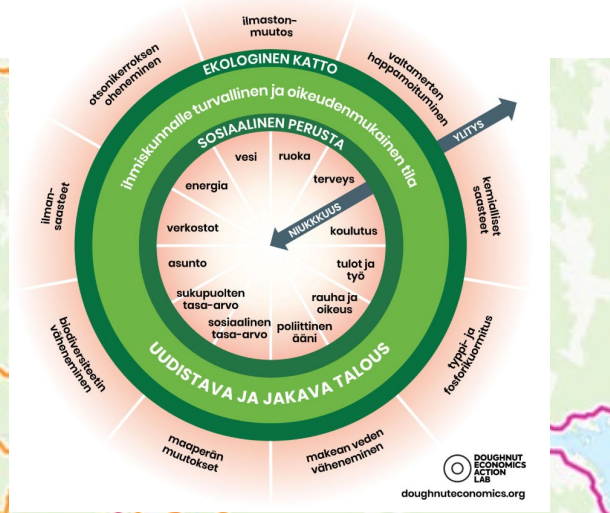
ilmaston-muutos

valtamerten happamoituminen

kemialliset saasteet

typpi- ja fosforikuormitus

makean veden väheneminen

maaperän muutokset

biodiversiteetin väheneminen

ilman-saasteet

otsonikerroksen oheneminen

EKOLOGINEN KATTO

ihmiskunnalle turvallinen ja oikeudenmukainen tila

YLITYS

SOSIAALINEN PERUSTA

NIUKKUUS

vesi

ruoka

terveys

energia

verkostot

koulutus

asunto

tulot ja työ

sukupuolten tasa-arvo

rauha ja oikeus

sosiaalinen tasa-arvo

poliittinen ääni

UUDISTAVA JA JAKAVA TALOUS

DOUGHNUT ECONOMICS ACTION LAB

doughnuteconomics.org